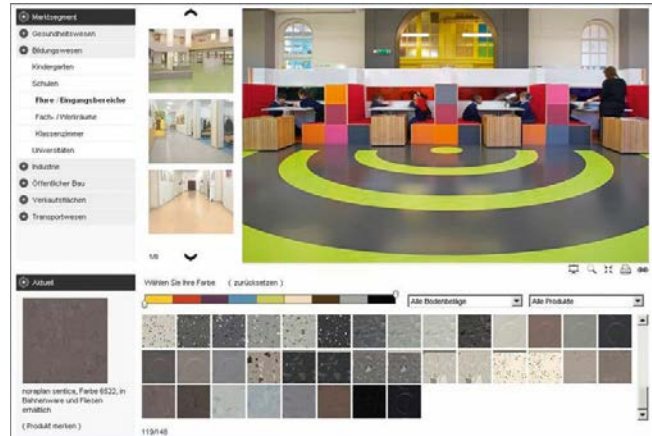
Marktsegment
Gesundheitswesen
Bildungswesen
Kindergarten
Schulen
Flure / Eingangsbereiche
Fach- / Werkräume
Klassenzimmer
Universitäten
Industrie
Öffentlicher Bau
Verkaufsflächen
Transportwesen

1/6

Aktuell

noraplan sentica, Farbe 6522, in Bahnenware und Fliesen erhältlich

( Produkt merken )

Wählen Sie Ihre Farbe ( zurücksetzen )

Alle Bodenbeläge
Alle Produkte

119/148